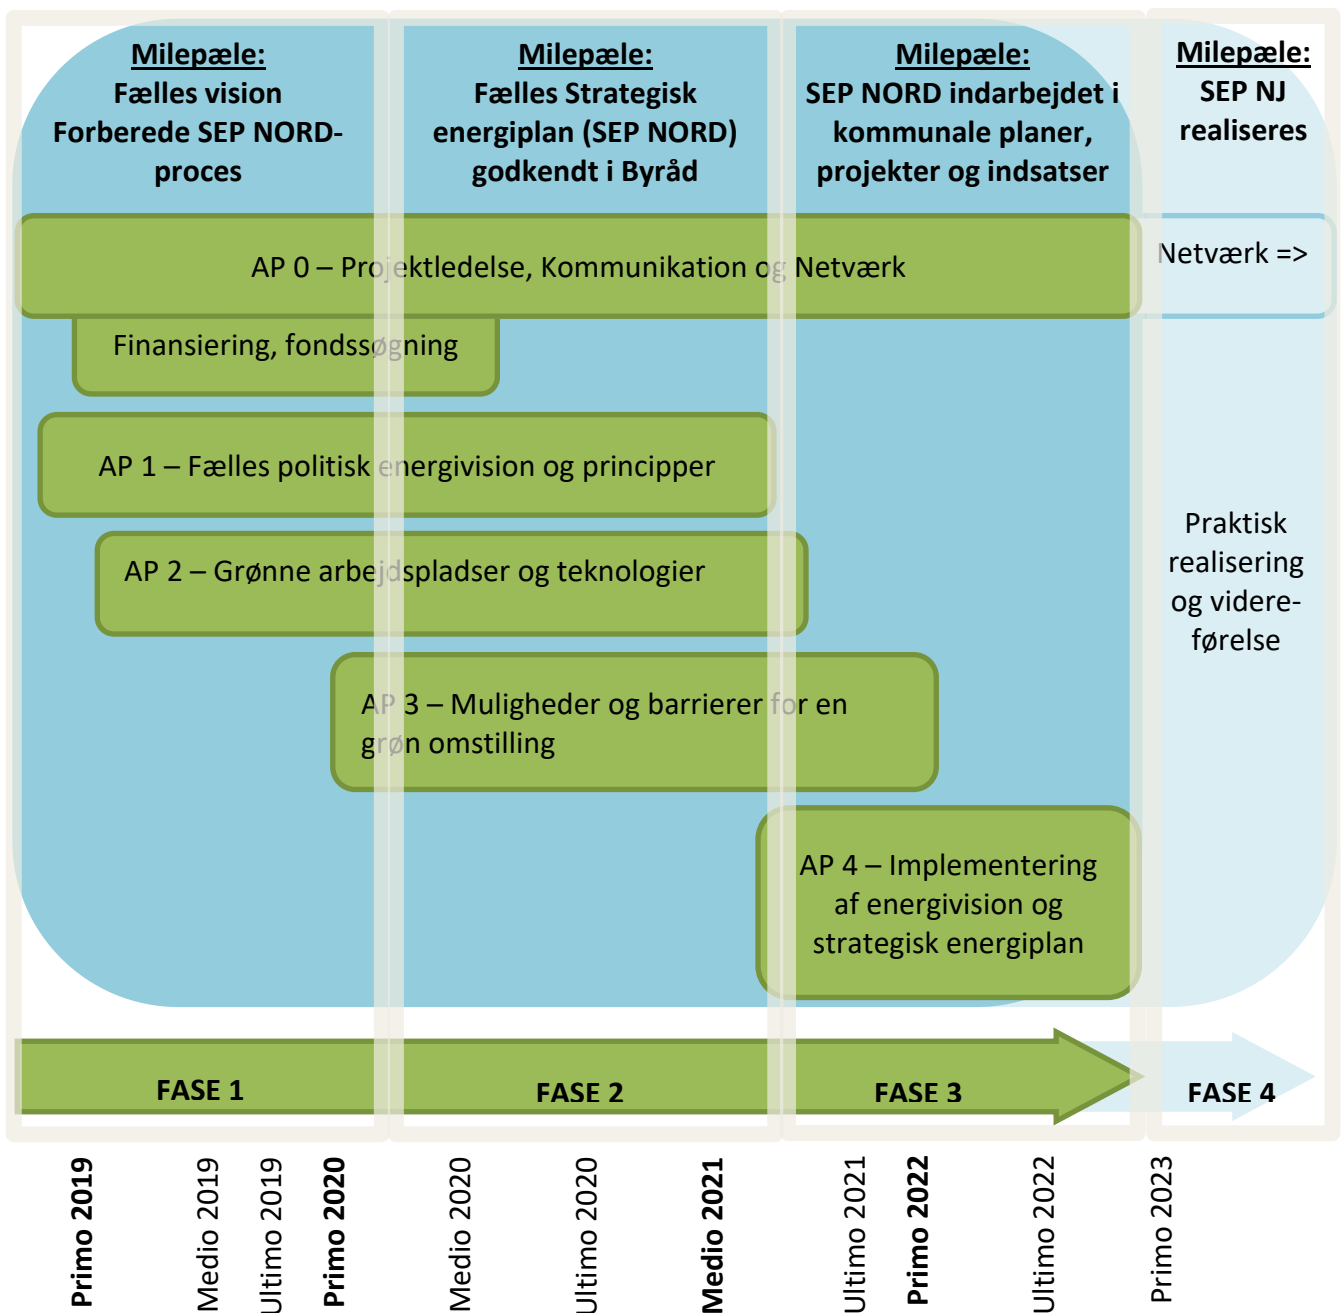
Milepæle:
Fælles vision
Forberede SEP NORD-proces

Milepæle:
Fælles Strategisk energiplan (SEP NORD) godkendt i Byråd

Milepæle:
SEP NORD indarbejdet i kommunale planer, projekter og indsatser

Milepæle:
SEP NJ realiseres

AP 0 – Projektledelse, Kommunikation og Netværk

Netværk =>

Finansiering, fondssøgning

AP 1 – Fælles politisk energivision og principper

AP 2 – Grønne arbejdspladser og teknologier

Praktisk realisering og viderefølse

AP 3 – Muligheder og barrierer for en grøn omstilling

AP 4 – Implementering af energivision og strategisk energiplan

FASE 1

FASE 2

FASE 3

FASE 4

Primo 2019

Medio 2019

Ultimo 2019

Primo 2020

Medio 2020

Ultimo 2020

Medio 2021

Ultimo 2021

Primo 2022

Ultimo 2022

Primo 2023